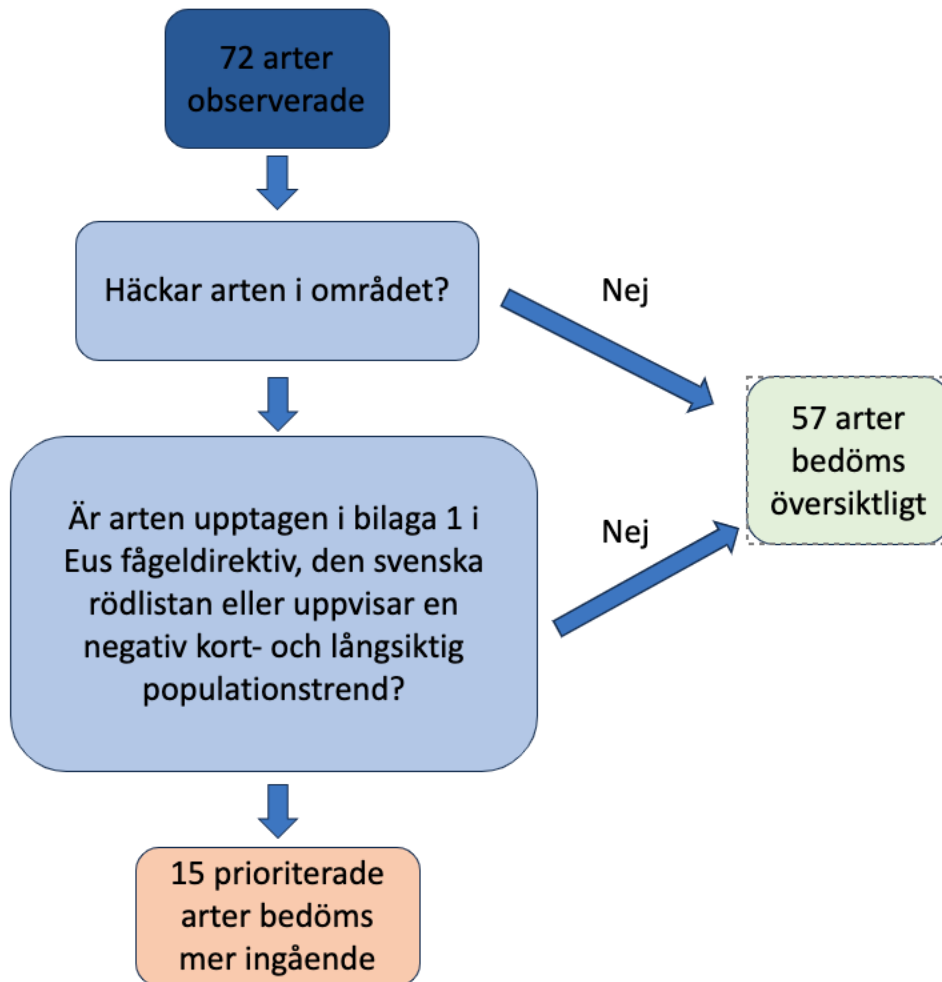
72 arter observerade

Häckar arten i området?

Nej

57 arter bedöms översiktligt

Är arten upptagen i bilaga 1 i Eus fågeldirektiv, den svenska rödlistan eller uppvisar en negativ kort- och långsiktig populationstrend?

Nej

15 prioriterade arter bedöms mer ingående